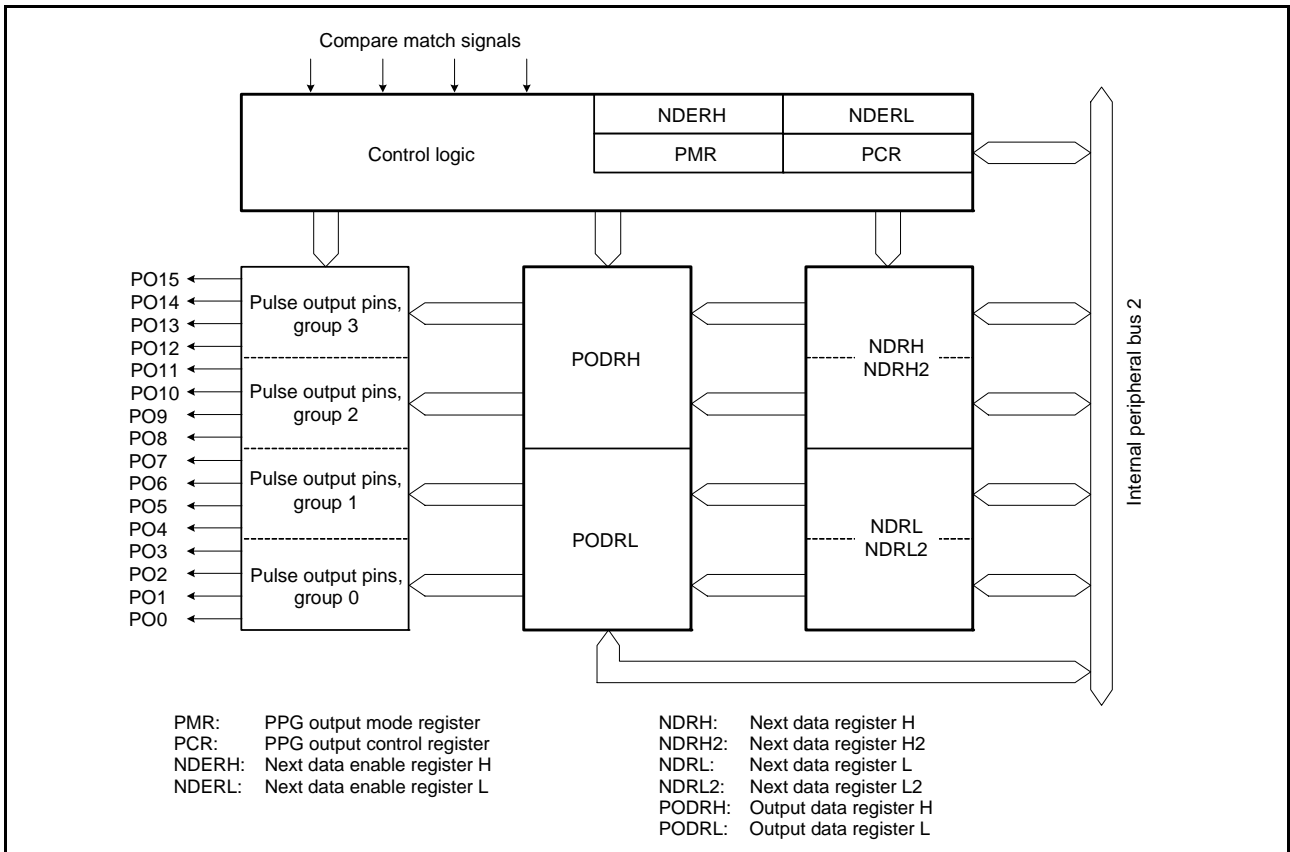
Compare match signals

Control logic

| NDERH | NDERL |
|---|---|
| PMR | PCR |

PO15
PO14
PO13
PO12
PO11
PO10
PO9
PO8
PO7
PO6
PO5
PO4
PO3
PO2
PO1
PO0

Pulse output pins, group 3

Pulse output pins, group 2

Pulse output pins, group 1

Pulse output pins, group 0

PODRH

PODRL

NDRH
NDRH2

NDRL
NDRL2

Internal peripheral bus 2

PMR: PPG output mode register
PCR: PPG output control register
NDERH: Next data enable register H
NDERL: Next data enable register L

NDRH: Next data register H
NDRH2: Next data register H2
NDRL: Next data register L
NDRL2: Next data register L2
PODRH: Output data register H
PODRL: Output data register L